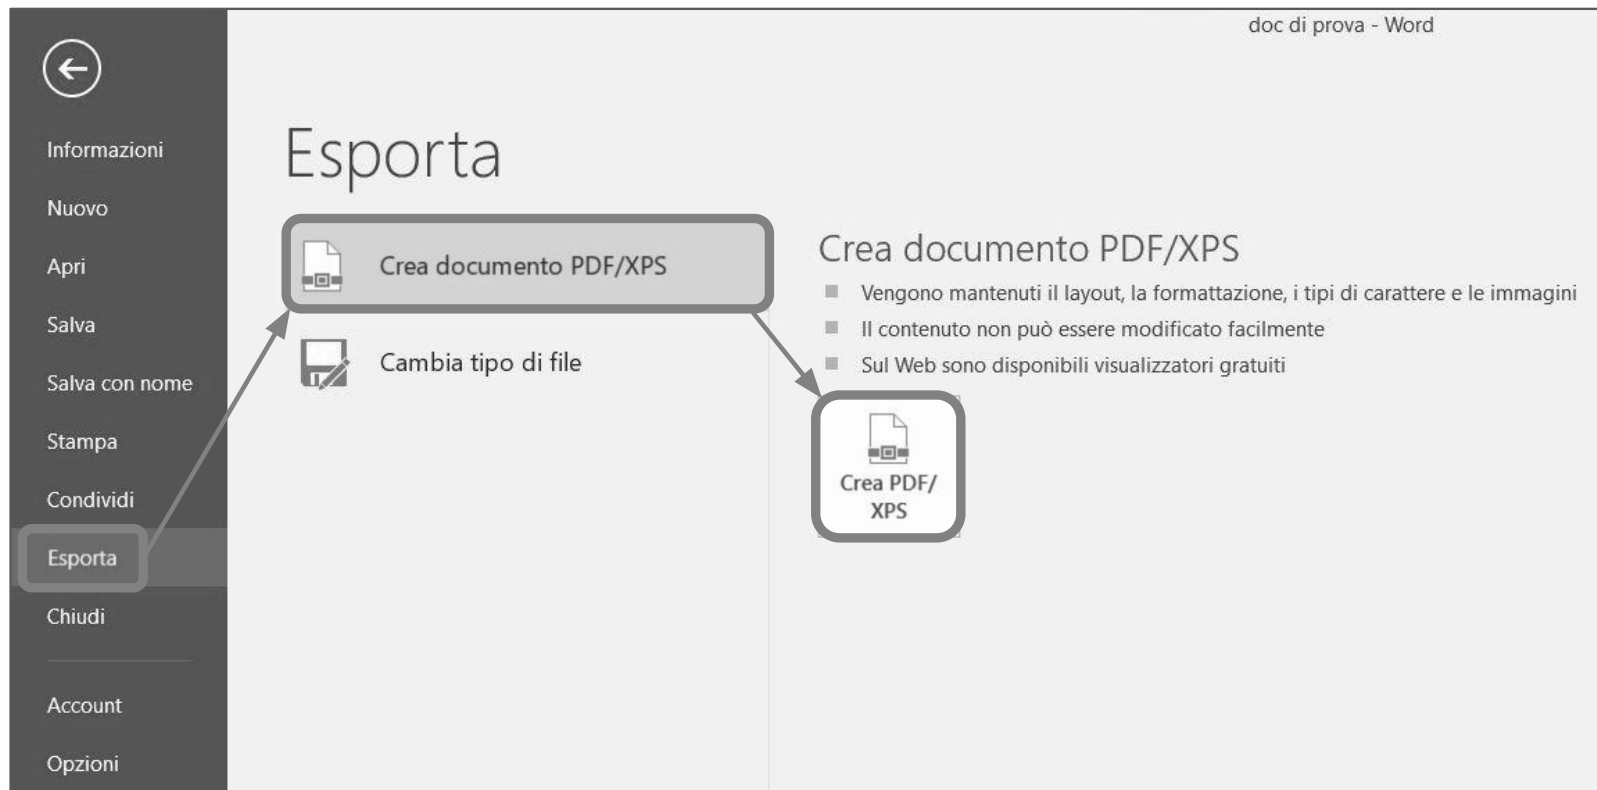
doc di prova - Word

Informazioni
Nuovo
Apri
Salva
Salva con nome
Stampa
Condividi
Esporta
Chiudi

Account
Opzioni

Esporta

Crea documento PDF/XPS

Cambia tipo di file

Crea documento PDF/XPS

Vengono mantenuti il layout, la formattazione, i tipi di carattere e le immagini

Il contenuto non può essere modificato facilmente

Sul Web sono disponibili visualizzatori gratuiti

Crea PDF/ XPS